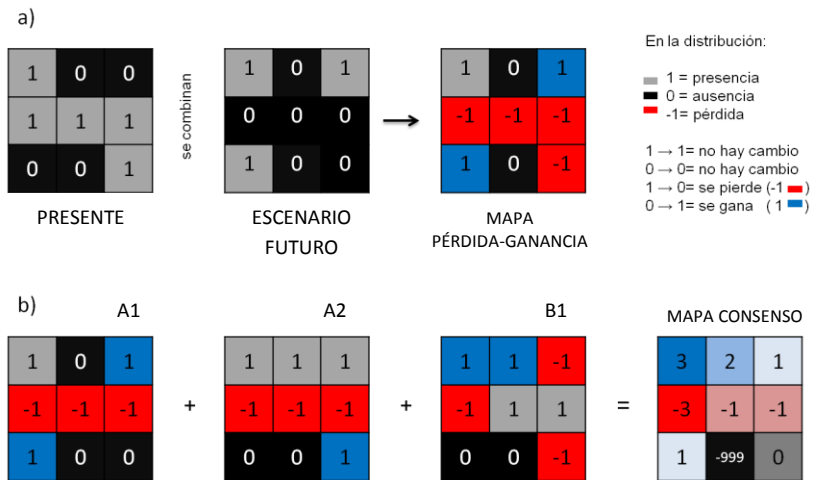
a)

| 1 | 0 | 0 |
|---|---|---|
| 1 | 1 | 1 |
| 0 | 0 | 1 |

PRESENTE

se combinan

| 1 | 0 | 1 |
|---|---|---|
| 0 | 0 | 0 |
| 1 | 0 | 0 |

ESCENARIO FUTURO

| 1 | 0 | 1 |
|---|---|---|
| -1 | -1 | -1 |
| 1 | 0 | -1 |

MAPA PÉRDIDA-GANANCIA

En la distribución:
1 = presencia
0 = ausencia
-1= pérdida

1 → 1= no hay cambio
0 → 0= no hay cambio
1 → 0= se pierde (-1 )
0 → 1= se gana ( 1 )

b)

A1

| 1 | 0 | 1 |
|---|---|---|
| -1 | -1 | -1 |
| 1 | 0 | 0 |

+

A2

| 1 | 1 | 1 |
|---|---|---|
| -1 | -1 | -1 |
| 0 | 0 | 1 |

+

B1

| 1 | 1 | -1 |
|---|---|---|
| -1 | 1 | 1 |
| 0 | 0 | -1 |

=

MAPA CONSENSO

| 3 | 2 | 1 |
|---|---|---|
| -3 | -1 | -1 |
| 1 | -999 | 0 |